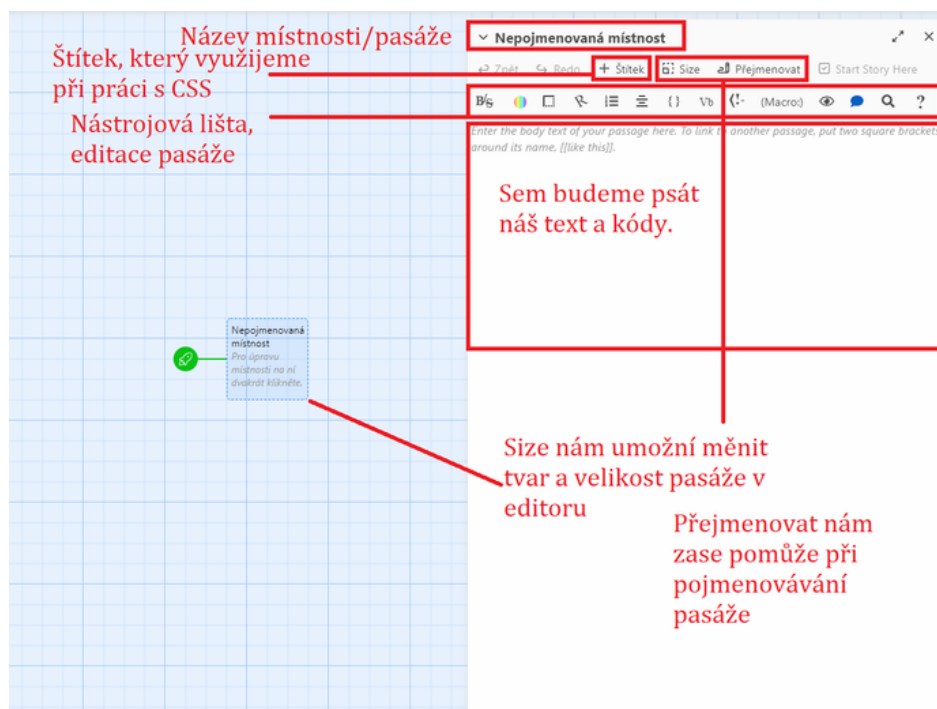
Název místnosti/pasáže

Štítek, který využijeme při práci s CSS

Nástrojová lišta, editace pasáže

Nepojmenovaná místnost

Zpět Redo + Štítek Size Přejmenovat Start Story Here

B/S {} Vb (Macro:) ?

Enter the body text of your passage here. To link to another passage, put two square brackets around its name, [[like this]].

Sem budeme psát náš text a kódy.

Nepojmenovaná místnost
Pro úpravu místnosti na ni dvakrát klikněte.

Size nám umožní měnit tvar a velikost pasáže v editoru

Přejmenovat nám zase pomůže při pojmenovávání pasáže